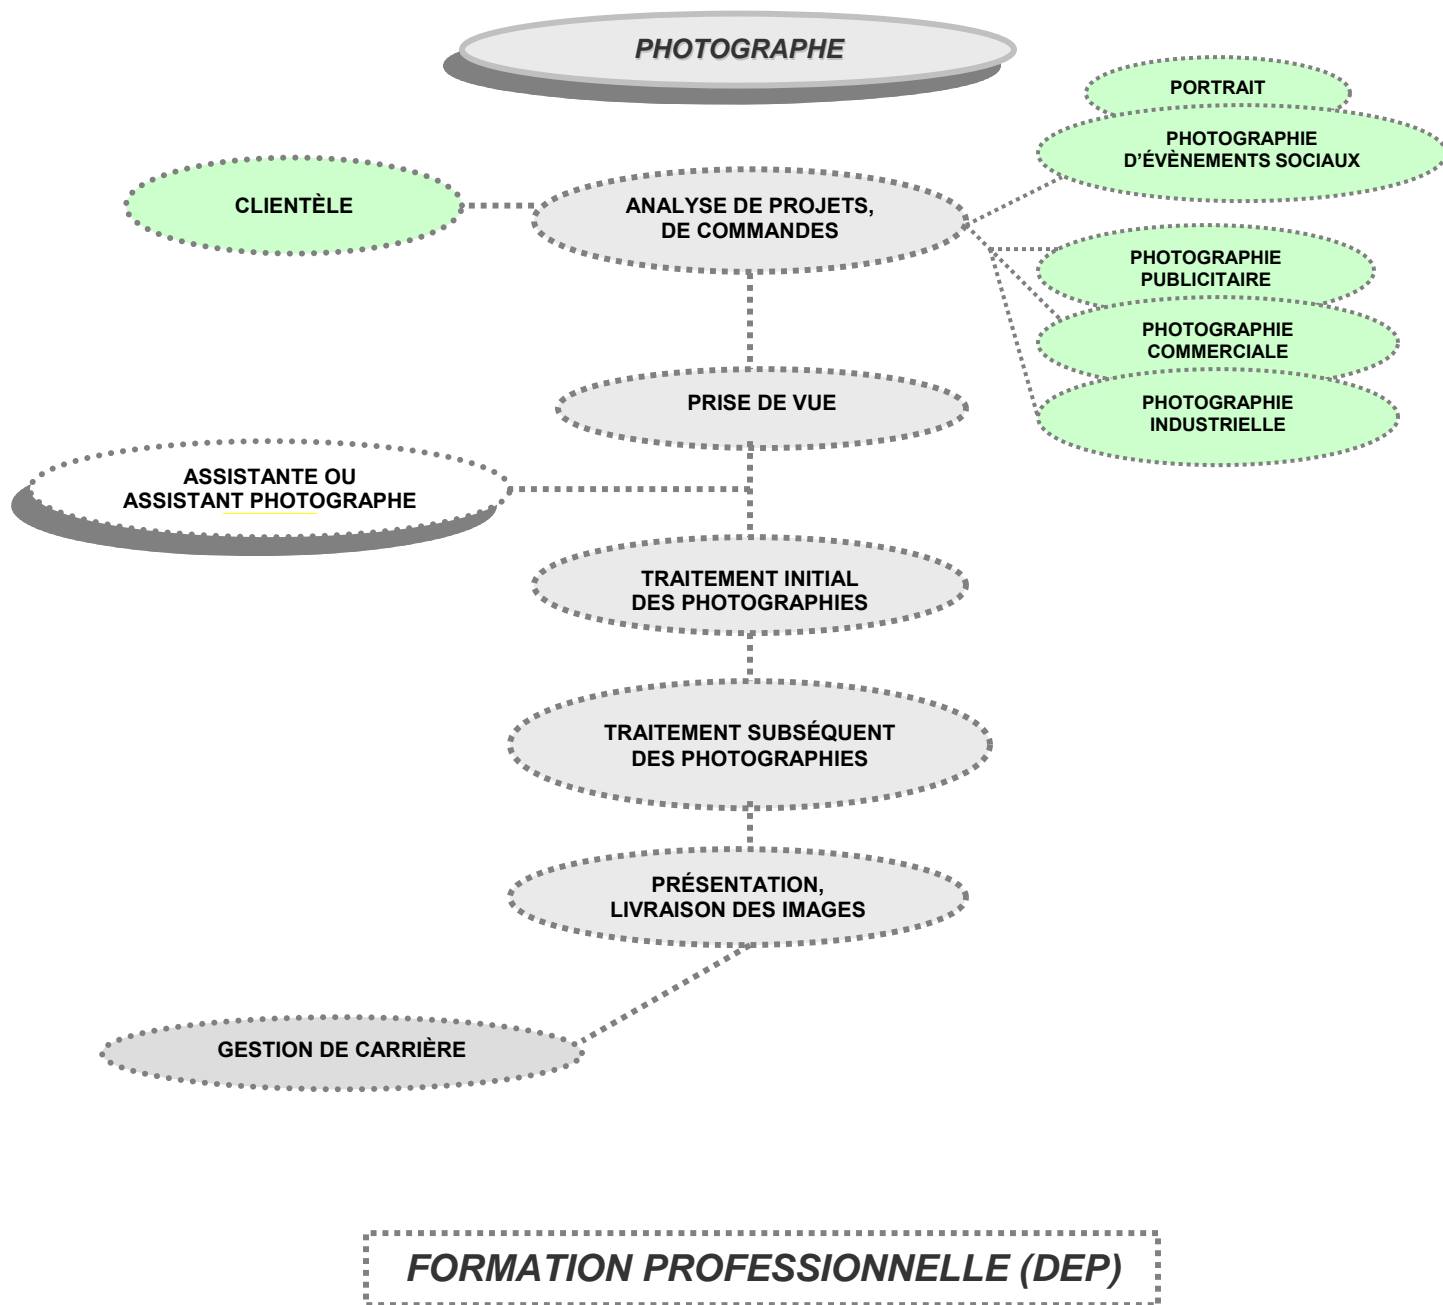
PHOTOGRAPHE

PORTRAIT

PHOTOGRAPHIE D'ÉVÈNEMENTS SOCIAUX

CLIENTÈLE

ANALYSE DE PROJETS, DE COMMANDES

PHOTOGRAPHIE PUBLICITAIRE

PHOTOGRAPHIE COMMERCIALE

PHOTOGRAPHIE INDUSTRIELLE

PRISE DE VUE

ASSISTANTE OU ASSISTANT PHOTOGRAPHE

TRAITEMENT INITIAL DES PHOTOGRAPHIES

TRAITEMENT SUBSÉQUENT DES PHOTOGRAPHIES

PRÉSENTATION, LIVRAISON DES IMAGES

GESTION DE CARRIÈRE

FORMATION PROFESSIONNELLE (DEP)